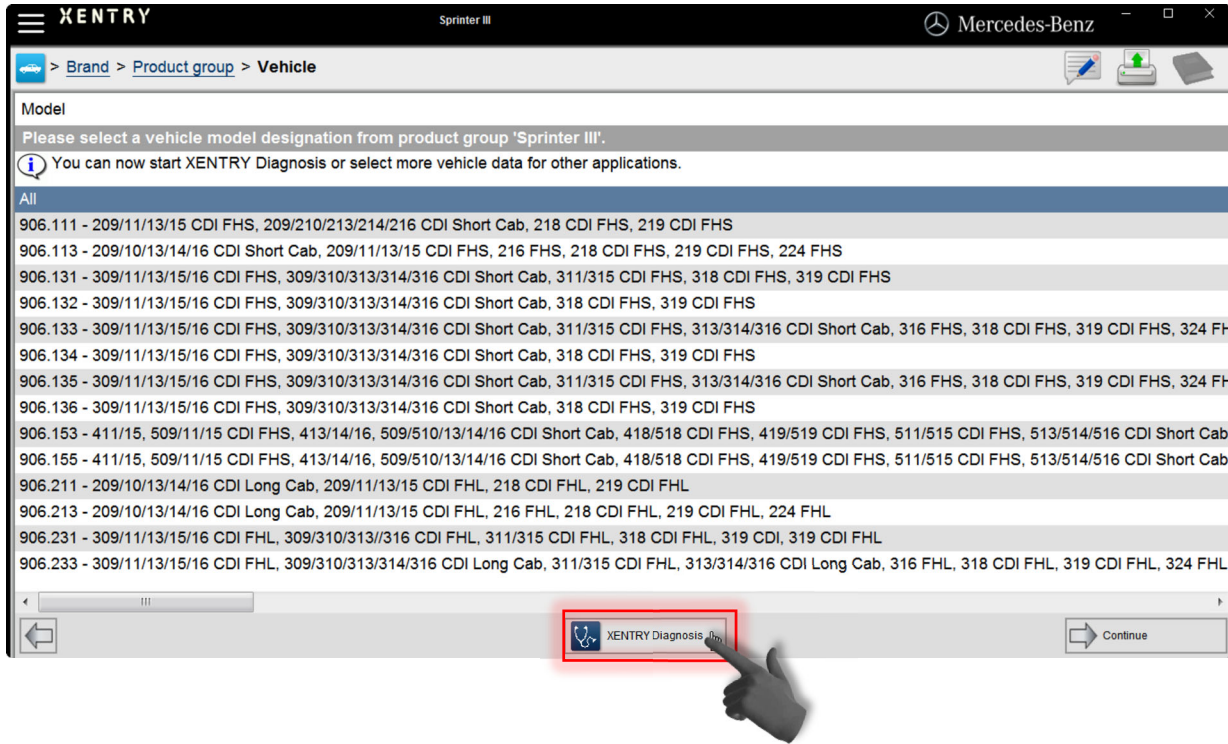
XENTRY

Sprinter III

Mercedes-Benz

> Brand > Product group > Vehicle

Model

Please select a vehicle model designation from product group 'Sprinter III'.

You can now start XENTRY Diagnosis or select more vehicle data for other applications.

All

906.111 - 209/11/13/15 CDI FHS, 209/210/213/214/216 CDI Short Cab, 218 CDI FHS, 219 CDI FHS

906.113 - 209/10/13/14/16 CDI Short Cab, 209/11/13/15 CDI FHS, 216 FHS, 218 CDI FHS, 219 CDI FHS, 224 FHS

906.131 - 309/11/13/15/16 CDI FHS, 309/310/313/314/316 CDI Short Cab, 311/315 CDI FHS, 318 CDI FHS, 319 CDI FHS

906.132 - 309/11/13/15/16 CDI FHS, 309/310/313/314/316 CDI Short Cab, 318 CDI FHS, 319 CDI FHS

906.133 - 309/11/13/15/16 CDI FHS, 309/310/313/314/316 CDI Short Cab, 311/315 CDI FHS, 313/314/316 CDI Short Cab, 316 FHS, 318 CDI FHS, 319 CDI FHS, 324 FH

906.134 - 309/11/13/15/16 CDI FHS, 309/310/313/314/316 CDI Short Cab, 318 CDI FHS, 319 CDI FHS

906.135 - 309/11/13/15/16 CDI FHS, 309/310/313/314/316 CDI Short Cab, 311/315 CDI FHS, 313/314/316 CDI Short Cab, 316 FHS, 318 CDI FHS, 319 CDI FHS, 324 FH

906.136 - 309/11/13/15/16 CDI FHS, 309/310/313/314/316 CDI Short Cab, 318 CDI FHS, 319 CDI FHS

906.153 - 411/15, 509/11/15 CDI FHS, 413/14/16, 509/510/13/14/16 CDI Short Cab, 418/518 CDI FHS, 419/519 CDI FHS, 511/515 CDI FHS, 513/514/516 CDI Short Cab

906.155 - 411/15, 509/11/15 CDI FHS, 413/14/16, 509/510/13/14/16 CDI Short Cab, 418/518 CDI FHS, 419/519 CDI FHS, 511/515 CDI FHS, 513/514/516 CDI Short Cab

906.211 - 209/10/13/14/16 CDI Long Cab, 209/11/13/15 CDI FHL, 218 CDI FHL, 219 CDI FHL

906.213 - 209/10/13/14/16 CDI Long Cab, 209/11/13/15 CDI FHL, 216 FHL, 218 CDI FHL, 219 CDI FHL, 224 FHL

906.231 - 309/11/13/15/16 CDI FHL, 309/310/313//316 CDI FHL, 311/315 CDI FHL, 318 CDI FHL, 319 CDI, 319 CDI FHL

906.233 - 309/11/13/15/16 CDI FHL, 309/310/313/314/316 CDI Long Cab, 311/315 CDI FHL, 313/314/316 CDI Long Cab, 316 FHL, 318 CDI FHL, 319 CDI FHL, 324 FHL

XENTRY Diagnosis

Continue